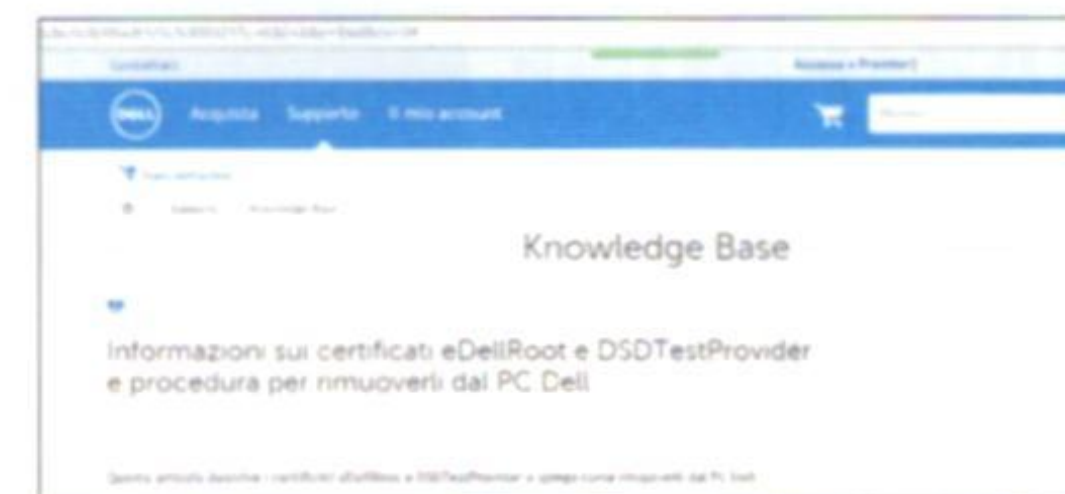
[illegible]
Contattaci
Accesso o Premier
DELL
Acquista
Supporto
Il mio account
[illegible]
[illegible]
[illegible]
Knowledge Base

Informazioni sui certificati eDellRoot e DSDTestProvider e procedura per rimuoverli dal PC Dell

Questo articolo descrive i certificati eDellRoot e DSDTestProvider e spiega come rimuoverli dal PC Dell.